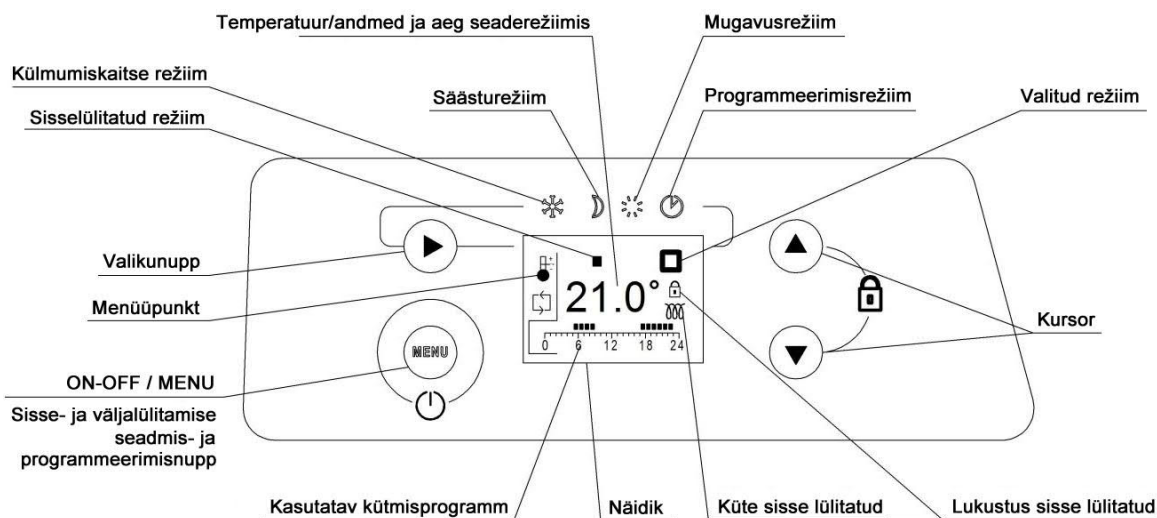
Temperatuur/andmed ja aeg seaderežiimis

Mugavusrežiim

Külmumiskaitse režiim

Säästurežiim

Programmeerimisrežiim

Sisselülitatud režiim

Valitud režiim

Valikunupp

Menüüpunkt

21.0°

0 6 12 18 24

MENU

Kursor

ON-OFF / MENU

Sisse- ja väljalülitamise seadmis- ja programmeerimisnupp

Kasutatav kütmisprogramm

Näidik

Küte sisse lülitatud

Lukustus sisse lülitatud